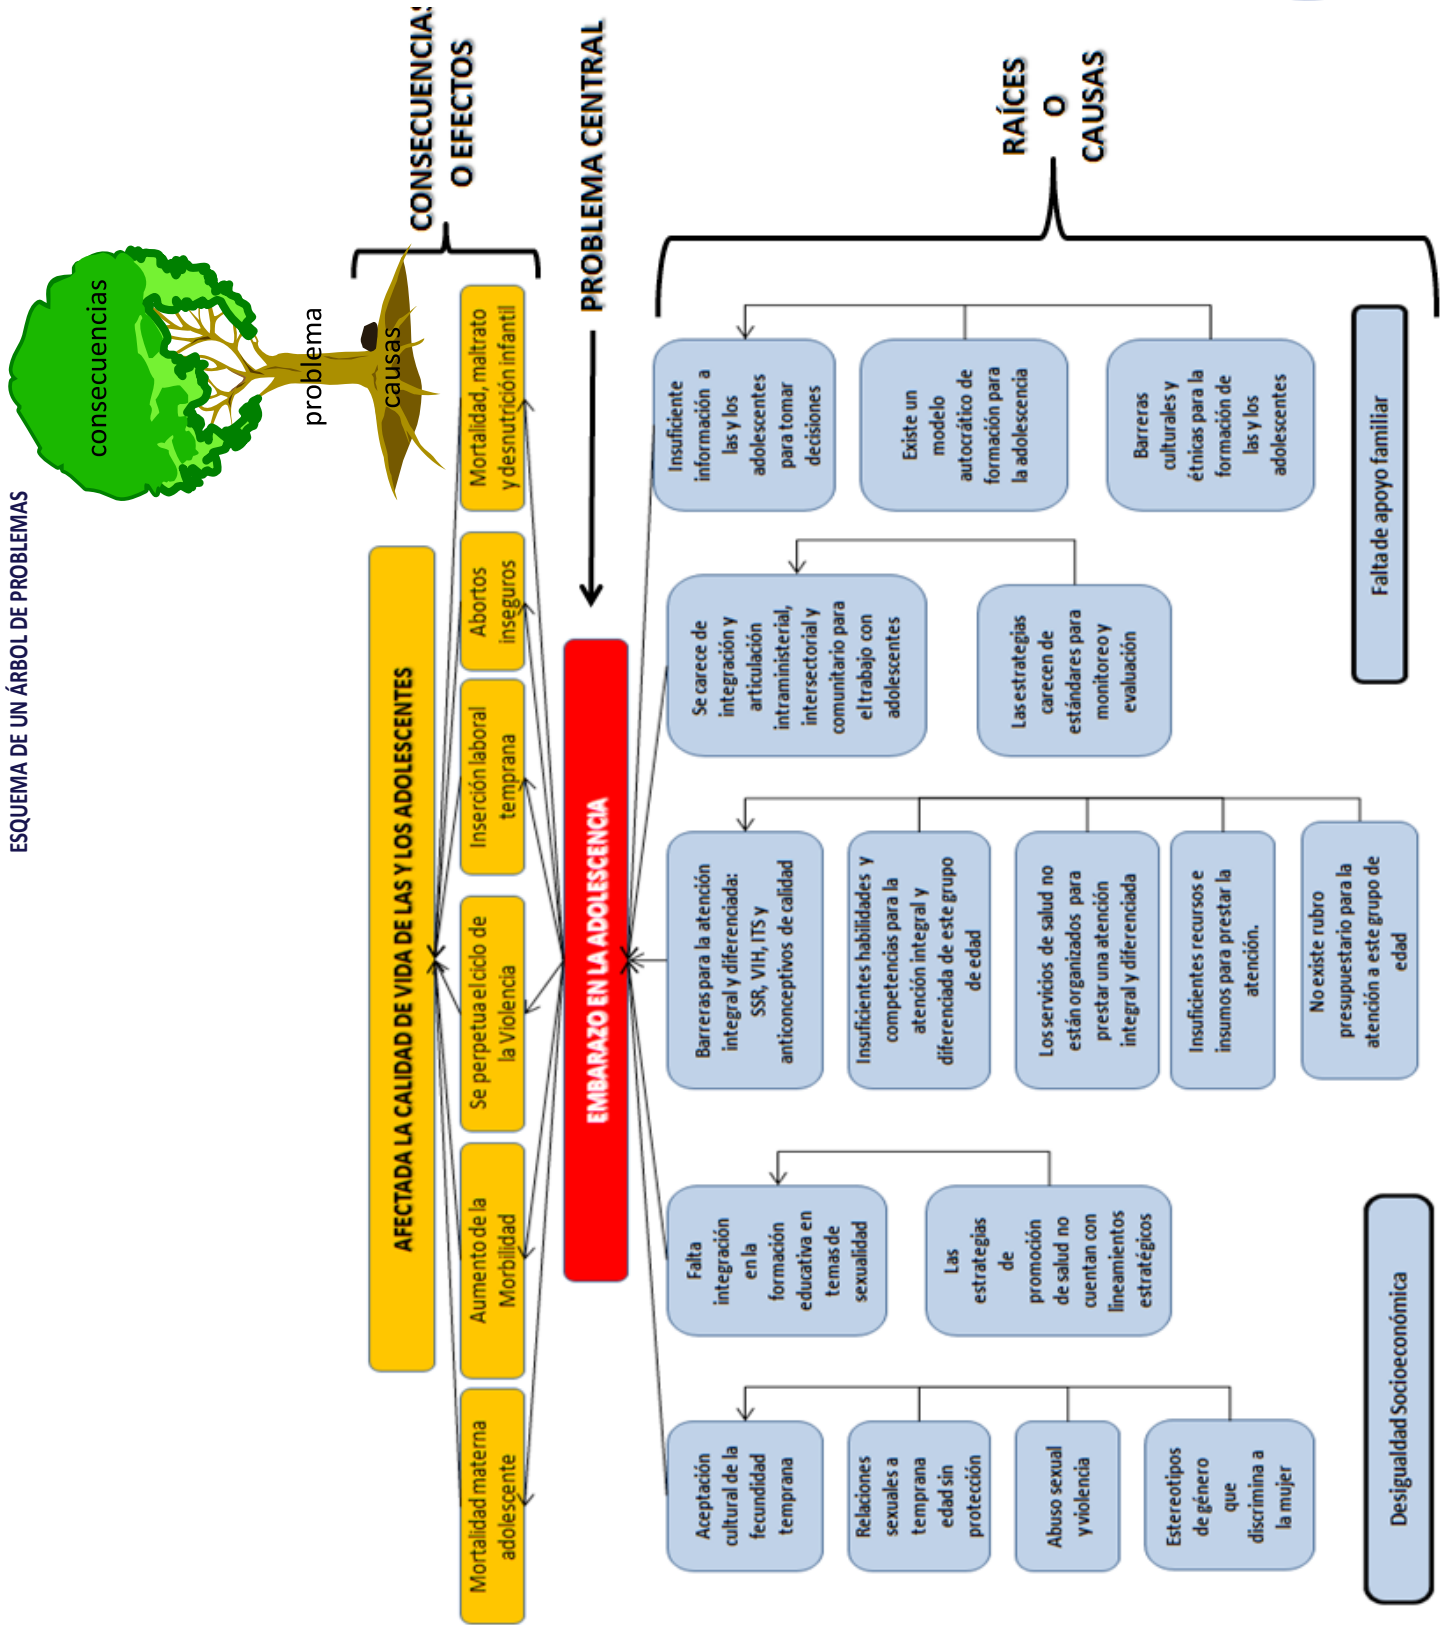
ESQUEMA DE UN ÁRBOL DE PROBLEMAS

consecuencias
problema
causas

CONSECUENCIAS O EFECTOS

AFECTADA LA CALIDAD DE VIDA DE LAS Y LOS ADOLESCENTES

Mortalidad, maltrato y desnutrición infantil

Abortos inseguros

Inserción laboral temprana

Se perpetua el ciclo de la Violencia

Aumento de la Morbilidad

Mortalidad materna adolescente

PROBLEMA CENTRAL

EMBARAZO EN LA ADOLESCENCIA

RAÍCES O CAUSAS

Insuficiente información a las y los adolescentes para tomar decisiones

Existe un modelo autocrático de formación para la adolescencia

Barreras culturales y étnicas para la formación de las y los adolescentes

Falta de apoyo familiar

Se carece de integración y articulación intraministerial, intersectorial y comunitario para el trabajo con adolescentes

Las estrategias carecen de estándares para monitoreo y evaluación

Barreras para la atención integral y diferenciada: SSR, VIH, ITS y anticonceptivos de calidad

Insuficientes habilidades y competencias para la atención integral y diferenciada de este grupo de edad

Los servicios de salud no están organizados para prestar una atención integral y diferenciada

Insuficientes recursos e insumos para prestar la atención.

No existe rubro presupuestario para la atención a este grupo de edad

Falta integración en la formación educativa en temas de sexualidad

Las estrategias de promoción de salud no cuentan con lineamientos estratégicos

Aceptación cultural de la fecundidad temprana

Relaciones sexuales a temprana edad sin protección

Abuso sexual y violencia

Estereotipos de género que discrimina a la mujer

Desigualdad Socioeconómica